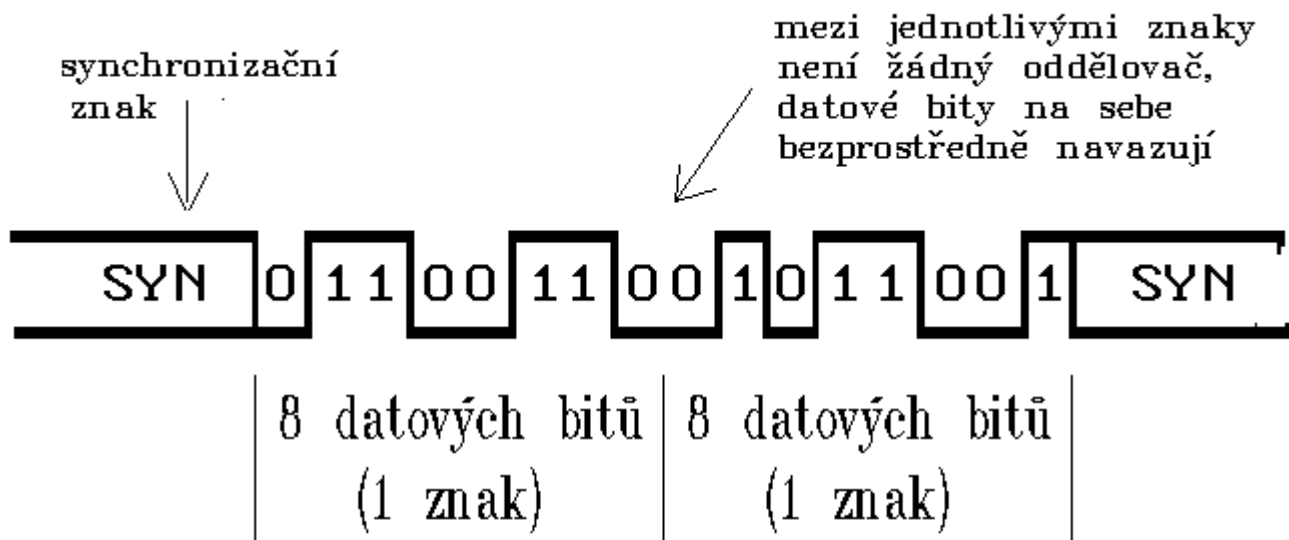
synchronizační znak

mezi jednotlivými znaky není žádný oddělovač, datové bity na sebe bezprostředně navazují

SYN 0 1 1 0 0 1 1 0 0 1 0 1 1 0 0 1 SYN

8 datových bitů (1 znak)

8 datových bitů (1 znak)